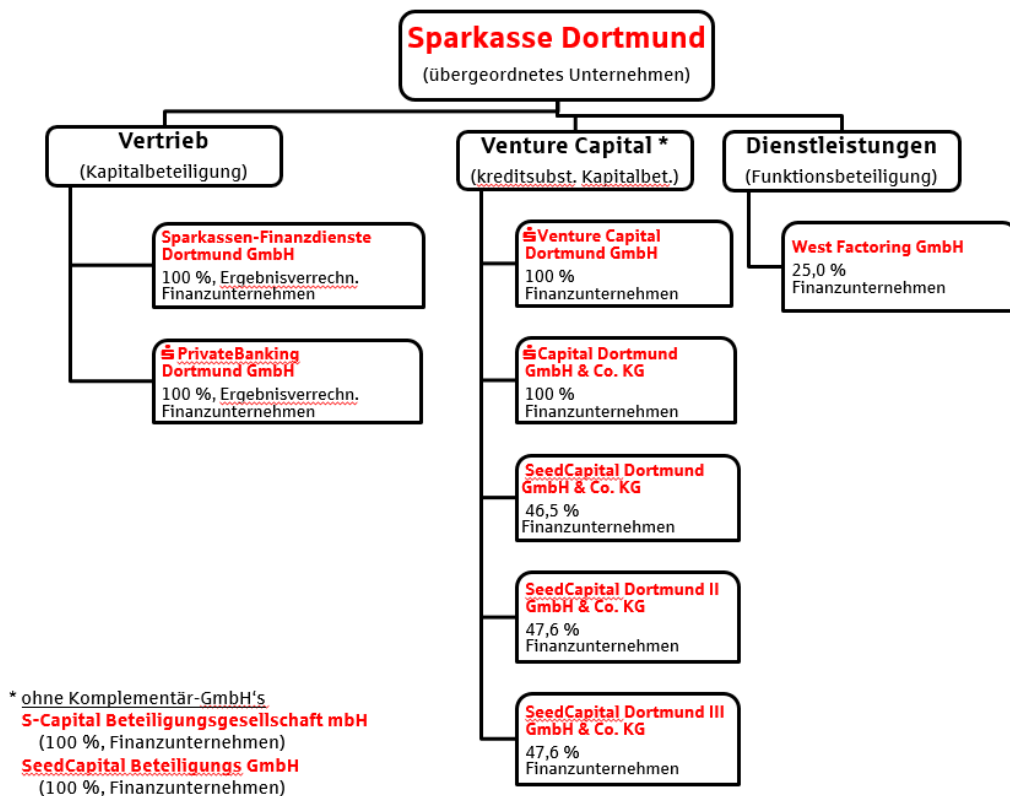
Sparkasse Dortmund
(übergeordnetes Unternehmen)

Vertrieb
(Kapitalbeteiligung)

Sparkassen-Finanzdienste Dortmund GmbH
100 %, Ergebnisverrechn.
Finanzunternehmen

PrivateBanking Dortmund GmbH
100 %, Ergebnisverrechn.
Finanzunternehmen

Venture Capital *
(kreditsubst. Kapitalbet.)

Venture Capital Dortmund GmbH
100 %
Finanzunternehmen

Capital Dortmund GmbH & Co. KG
100 %
Finanzunternehmen

SeedCapital Dortmund GmbH & Co. KG
46,5 %
Finanzunternehmen

SeedCapital Dortmund II GmbH & Co. KG
47,6 %
Finanzunternehmen

SeedCapital Dortmund III GmbH & Co. KG
47,6 %
Finanzunternehmen

Dienstleistungen
(Funktionsbeteiligung)

West Factoring GmbH
25,0 %
Finanzunternehmen

* ohne Komplementär-GmbH's
S-Capital Beteiligungsgesellschaft mbH
(100 %, Finanzunternehmen)
SeedCapital Beteiligungs GmbH
(100 %, Finanzunternehmen)